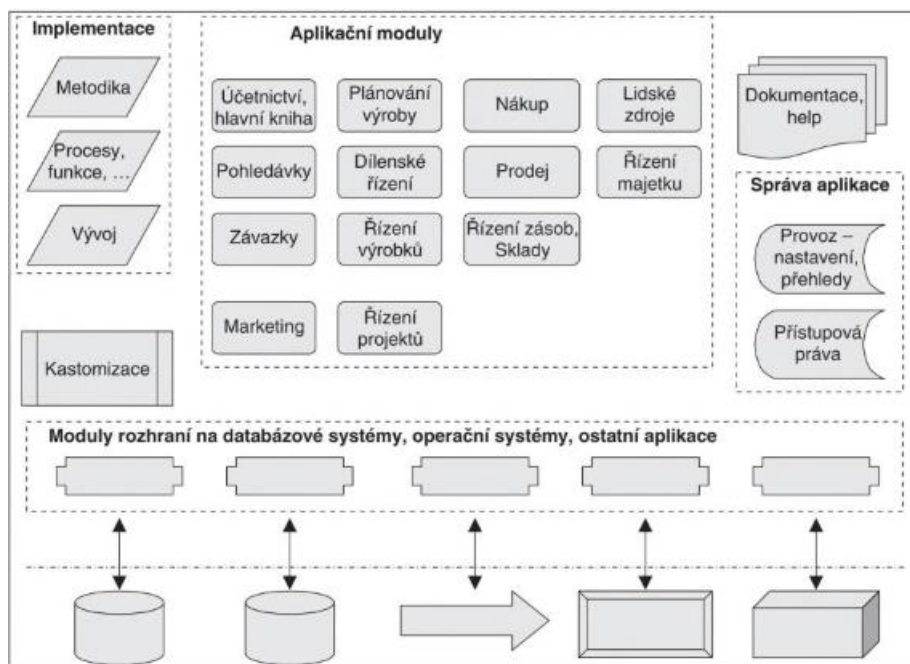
Implementace

Metodika

Procesy, funkce, ...

Vývoj

Aplikační moduly

Účetnictví, hlavní kniha

Plánování výroby

Nákup

Lidské zdroje

Pohledávky

Dílenské řízení

Prodej

Řízení majetku

Závazky

Řízení výrobků

Řízení zásob, Sklady

Marketing

Řízení projektů

Dokumentace, help

Správa aplikace

Provoz – nastavení, přehledy

Přístupová práva

Kastomizace

Moduly rozhraní na databázové systémy, operační systémy, ostatní aplikace